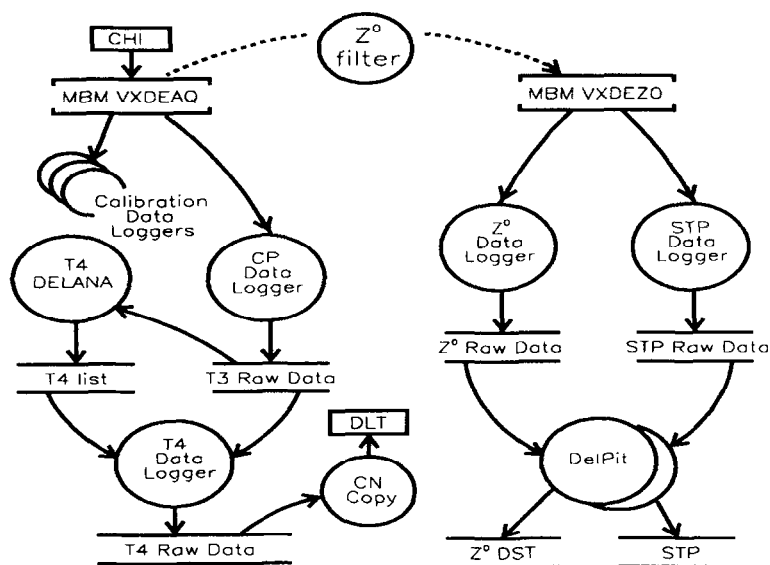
CHI

$Z^o$ filter

MBM VXDEAQ

MBM VXDEZO

Calibration Data Loggers

T4 DELANA

CP Data Logger

$Z^o$ Data Logger

STP Data Logger

T4 list

T3 Raw Data

$Z^o$ Raw Data

STP Raw Data

DLT

T4 Data Logger

CN Copy

DelPit

T4 Raw Data

$Z^o$ DST

STP